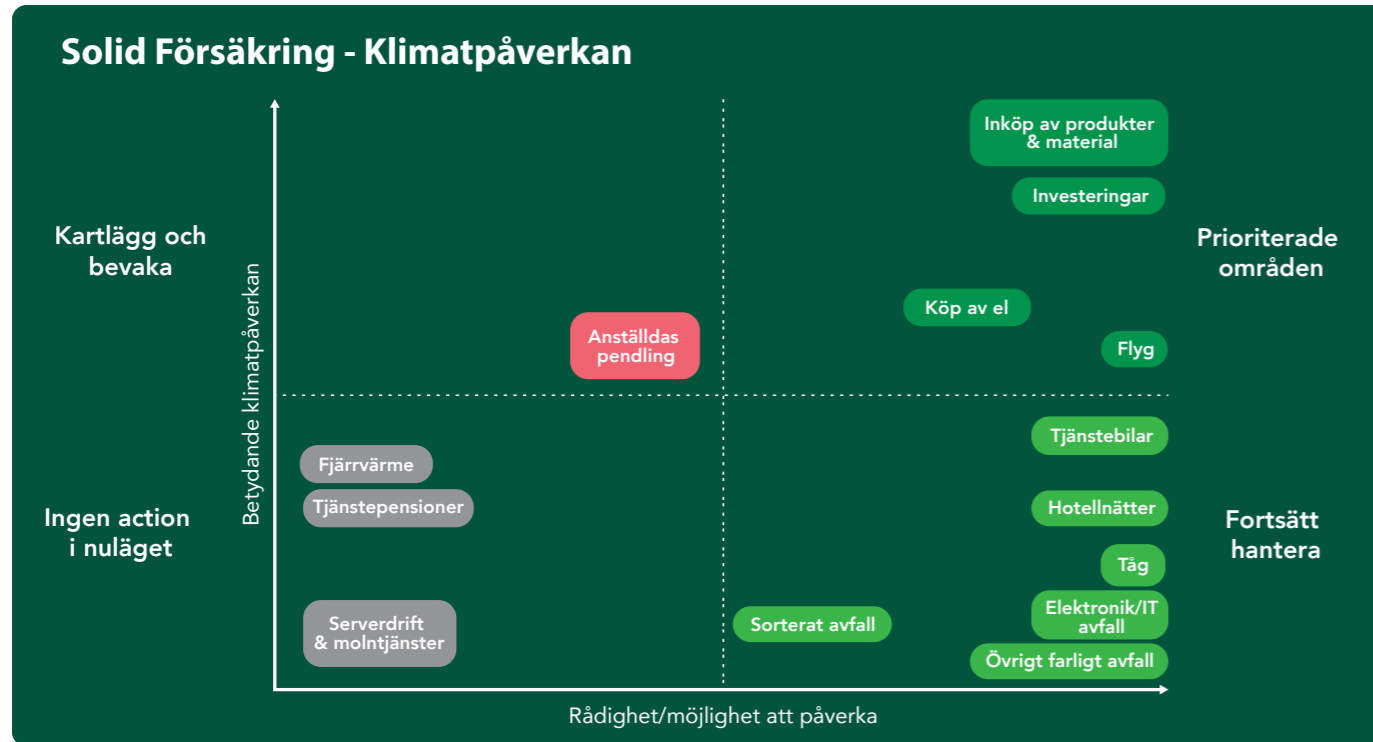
Solid Försäkring - Klimatpåverkan

Kartlägg och bevaka

Prioriterade områden

Ingen action i nuläget

Fortsätt hantera

Betydande klimatpåverkan

Inköp av produkter & material

Investeringar

Köp av el

Flyg

Anställdas pendling

Tjänstebilar

Fjärrvärme

Tjänstepensioner

Hotellnätter

Tåg

Serverdrift & molntjänster

Sorterat avfall

Elektronik/IT avfall

Övrigt farligt avfall

Rådighet/möjlighet att påverka